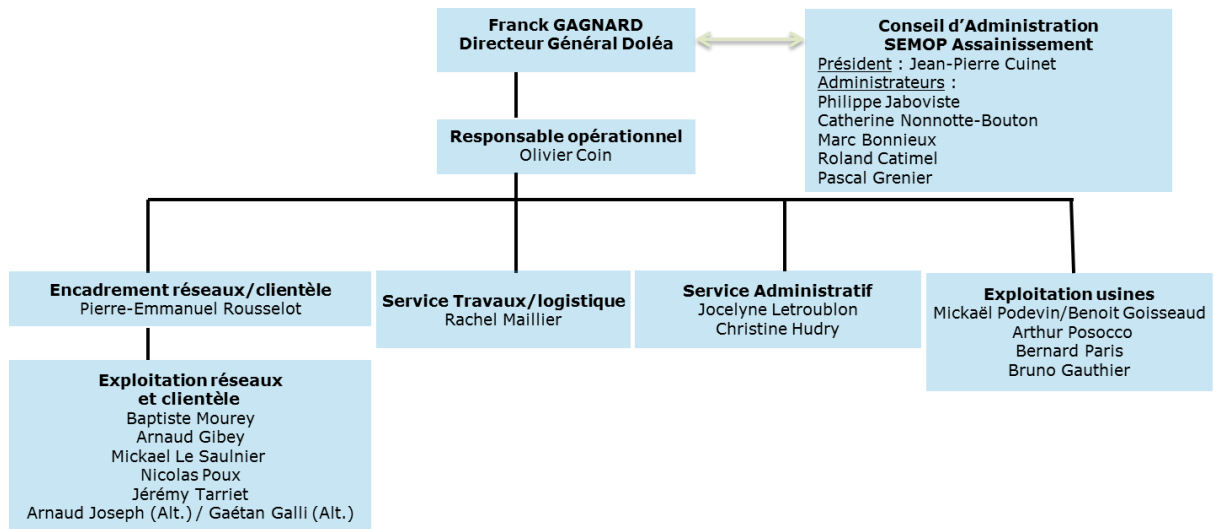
Franck GAGNARD
Directeur Général Doléa

Conseil d'Administration
SEMOP Assainissement
Président : Jean-Pierre Cuinet
Administrateurs :
Philippe Jaboviste
Catherine Nonnotte-Bouton
Marc Bonnieux
Roland Catimel
Pascal Grenier

Responsable opérationnel
Olivier Coin

Encadrement réseaux/clientèle
Pierre-Emmanuel Rousselot

Service Travaux/logistique
Rachel Maillier

Service Administratif
Jocelyne Letroublon
Christine Hudry

Exploitation usines
Mickaël Podevin/Benoit Goisseaud
Arthur Posocco
Bernard Paris
Bruno Gauthier

Exploitation réseaux et clientèle
Baptiste Mourey
Arnaud Gibey
Mickael Le Saulnier
Nicolas Poux
Jérémy Tarriet
Arnaud Joseph (Alt.) / Gaétan Galli (Alt.)